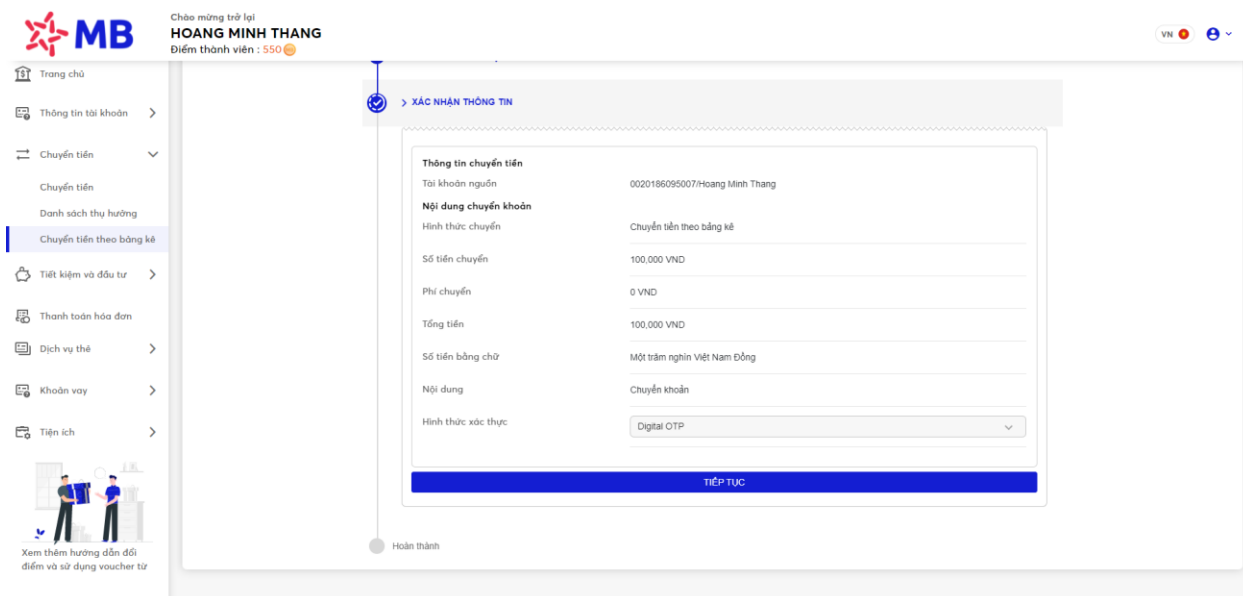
MB

Chào mừng trở lại
HOANG MINH THANG
Điểm thành viên : 550

VN

Trang chủ
Thông tin tài khoản
Chuyển tiền
Chuyển tiền
Danh sách thụ hưởng
Chuyển tiền theo bảng kê
Tiết kiệm và đầu tư
Thanh toán hóa đơn
Dịch vụ thẻ
Khoản vay
Tiện ích

Xem thêm hướng dẫn đổi điểm và sử dụng voucher từ

XÁC NHẬN THÔNG TIN

Thông tin chuyển tiền
Tài khoản nguồn 0020186095007/Hoang Minh Thang
Nội dung chuyển khoản
Hình thức chuyển Chuyển tiền theo bảng kê
Số tiền chuyển 100,000 VND
Phí chuyển 0 VND
Tổng tiền 100,000 VND
Số tiền bằng chữ Một trăm nghìn Việt Nam Đồng
Nội dung Chuyển khoản
Hình thức xác thực Digital OTP

TIẾP TỤC

Hoàn thành